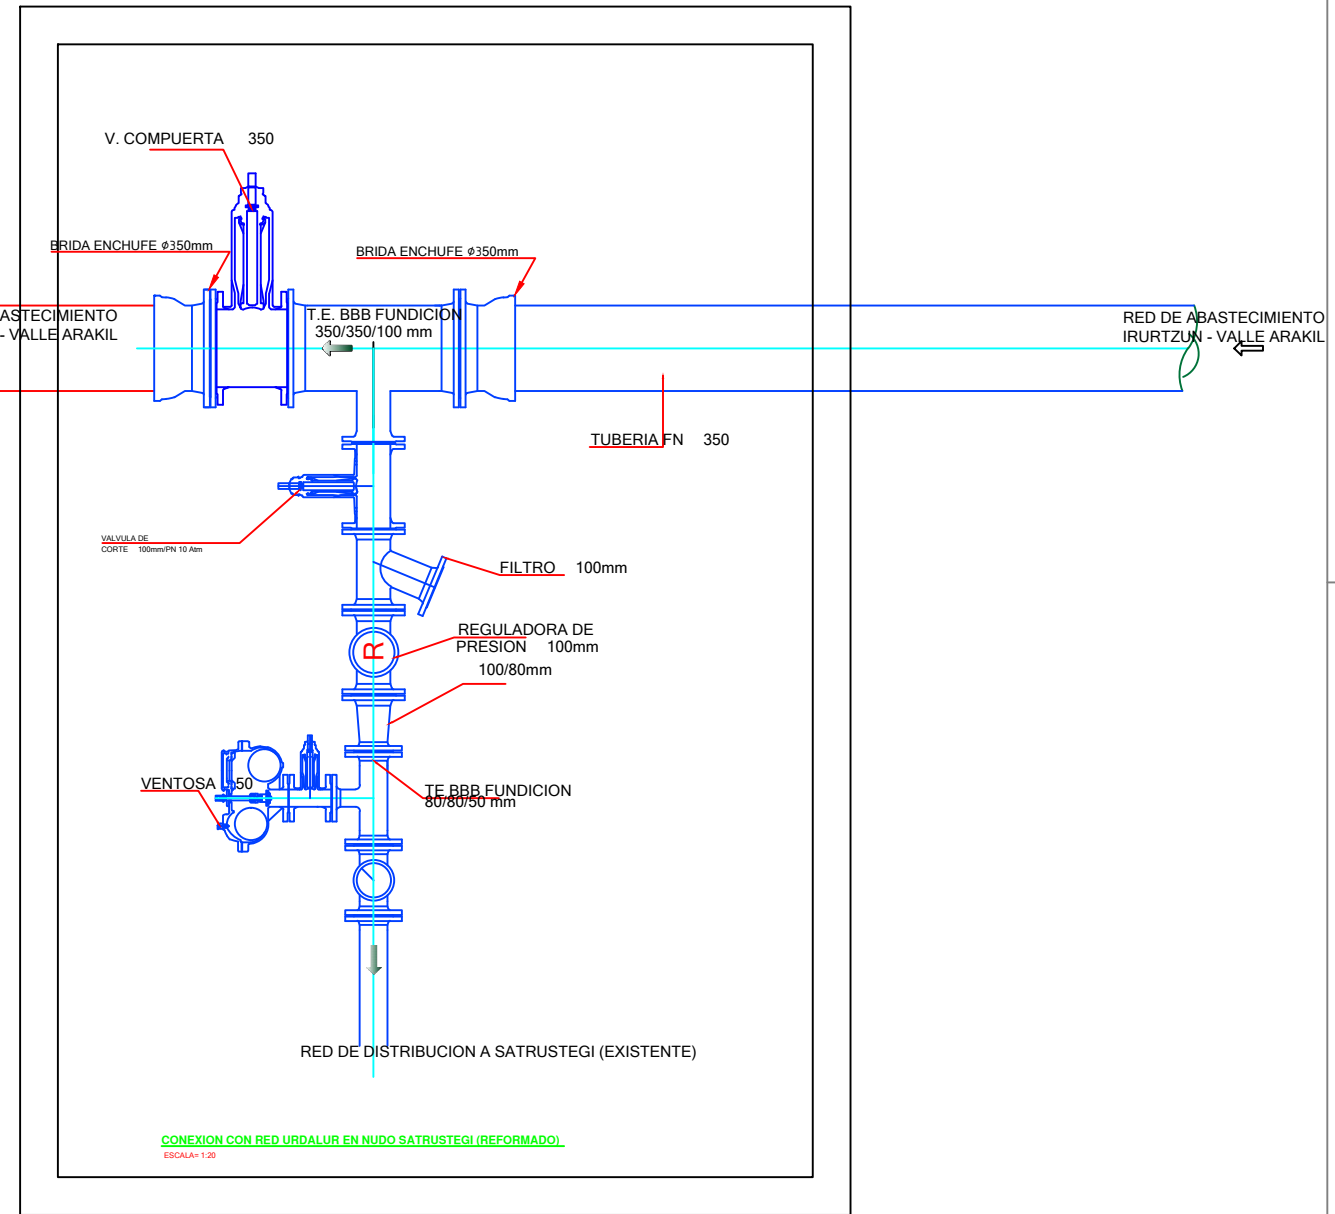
V. COMPUERTA 350

BRIDA ENCHUFE ϕ350mm

BRIDA ENCHUFE ϕ350mm

ASTECIMIENTO
- VALLE ARAKIL

T.E. BBB FUNDICION
350/350/100 mm

RED DE ABASTECIMIENTO
IRURTZUN - VALLE ARAKIL

TUBERIA FN 350

VALVULA DE
CORTE 100mm/PN 10 Atm

FILTRO 100mm

REGULADORA DE
PRESION 100mm

R

100/80mm

VENTOSA 50

TE BBB FUNDICION
80/80/50 mm

RED DE DISTRIBUCION A SATRUSTEGI (EXISTENTE)

CONEXION CON RED URDALUR EN NUDO SATRUSTEGI (REFORMADO)
ESCALA= 1:20